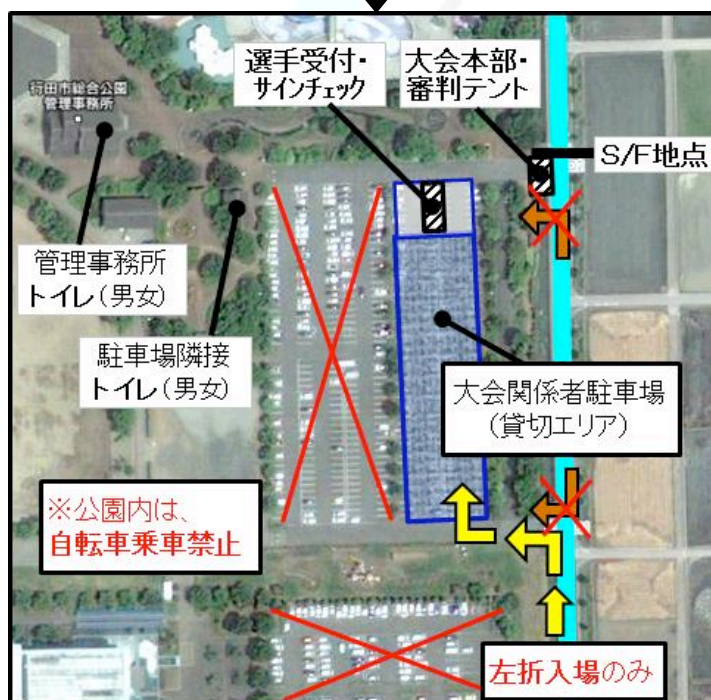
選手受付・
サインチェック

大会本部・
審判テント

S/F地点

行田市総合公園
管理事務所

管理事務所
トイレ(男女)

駐車場隣接
トイレ(男女)

大会関係者駐車場
(貸切エリア)

※公園内は、
自転車乗車禁止

左折入場のみ